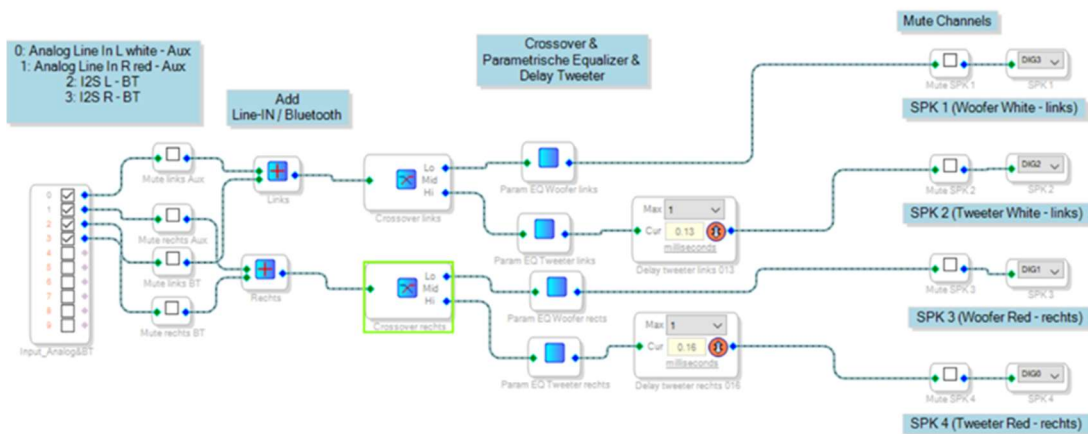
0: Analog Line In L white - Aux
1: Analog Line In R red - Aux
2: I2S L - BT
3: I2S R - BT

Add
Line-IN / Bluetooth

Crossover &
Parametrische Equalizer &
Delay Tweeter

Mute Channels

0
1
2
3
4
5
6
7
8
9
Input_Analog&BT

Mute links Aux
Mute rechts Aux
Mute links BT
Mute rechts BT

Links
Rechts

Lo
Mid
Hi
Crossover links

Lo
Mid
Hi
Crossover rechts

Param EQ Woofer links
Param EQ Tweeter links
Param EQ Woofer rects
Param EQ Tweeter rechts

Max 1
Cur 0.13
milliseconds
Delay tweeter links 013

Max 1
Cur 0.16
milliseconds
Delay tweeter rechts 016

Mute SPK 1
DIG3
SPK 1
SPK 1 (Woofer White - links)

Mute SPK 2
DIG2
SPK 2
SPK 2 (Tweeter White - links)

Mute SPK 3
DIG1
SPK 3
SPK 3 (Woofer Red - rechts)

Mute SPK 4
DIG0
SPK 4
SPK 4 (Tweeter Red - rechts)